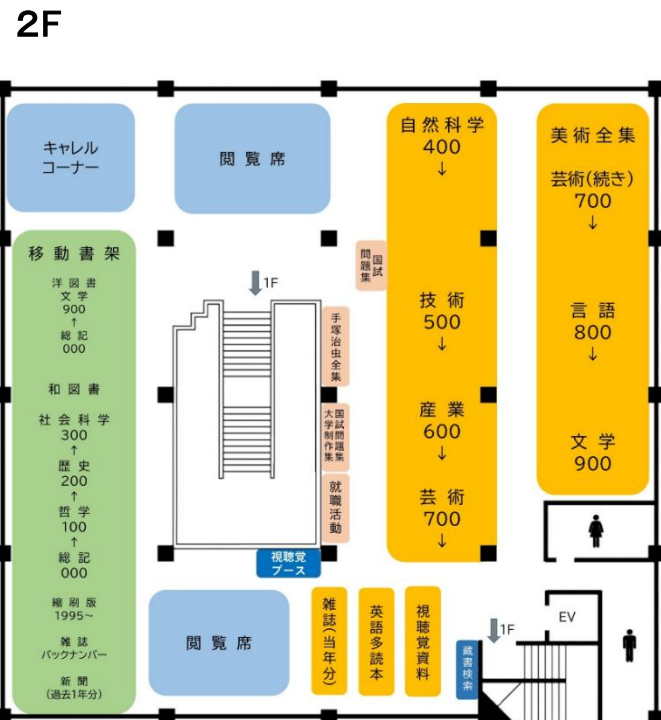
2F

キャレルコーナー

閲覧席

自然科学
400
↓

美術全集

芸術(続き)
700
↓

移動書架

洋図書
文学
900
↑
総記
000

和図書

社会科学
300
↑
歴史
200
↑
哲学
100
↑
総記
000

縮刷版
1995~

雑誌
バックナンバー

新聞
(過去1年分)

国試問題集

1F

手塚治虫全集

大学制作集
国試問題集

就職活動

技術
500
↓

産業
600
↓

芸術
700
↓

言語
800
↓

文学
900

視聴覚ブース

閲覧席

雑誌(当年分)

英語多読本

視聴覚資料

1F

蔵書検索

EV